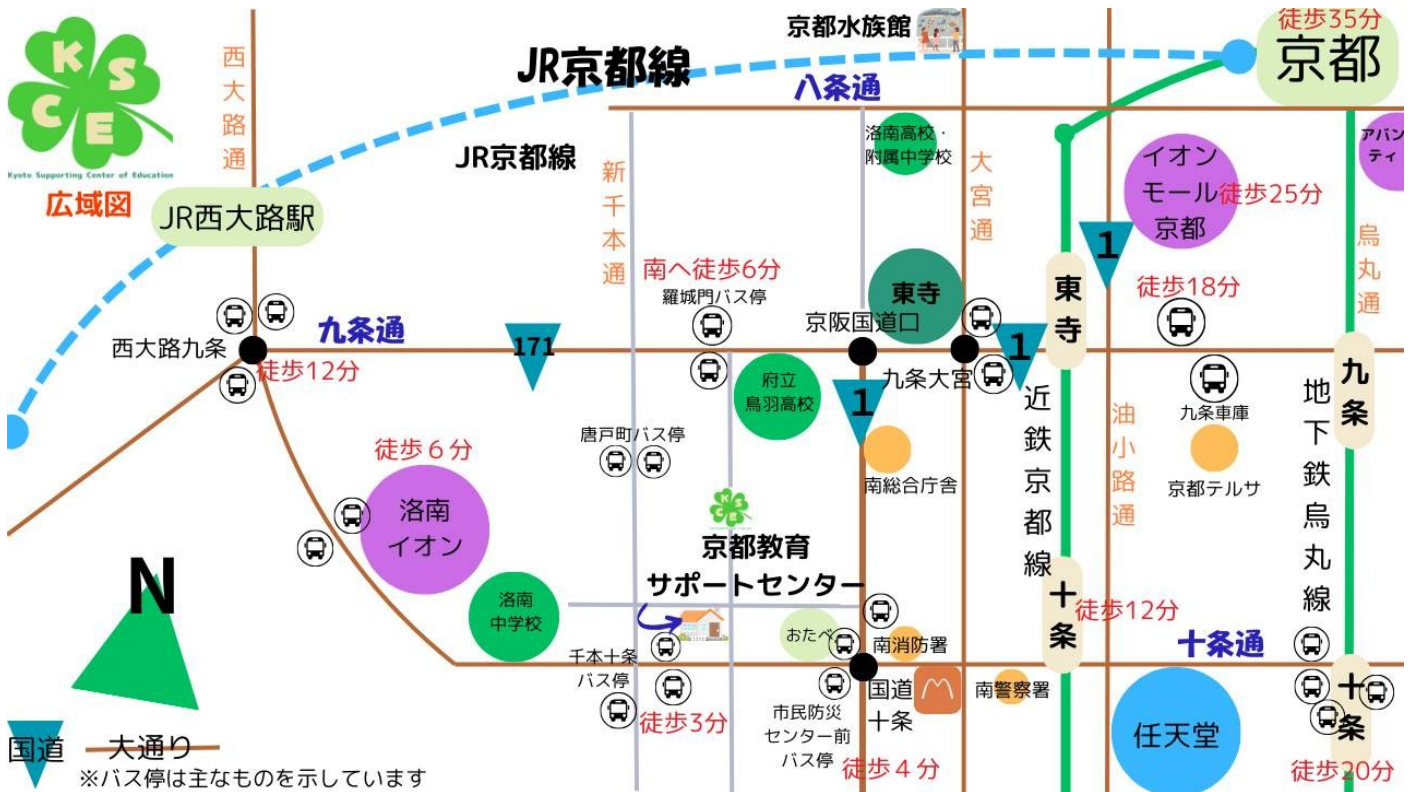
K S C E
Kyoto Supporting Center of Education
広域図

京都水族館
JR京都線
徒歩35分
京都
八条通
西大路通
JR京都線
新千本通
洛南高校・附属中学校
大宮通
イオンモール京都
徒歩25分
アバンティ
JR西大路駅
1
東寺
烏丸通
南へ徒歩6分
東寺
徒歩18分
羅城門バス停
京阪国道口
九条通
171
1
西大路九条
徒歩12分
府立鳥羽高校
九条大宮
1
九条
近鉄京都線
油小路通
九条車庫
地下鉄烏丸線
唐戸町バス停
南総合庁舎
徒歩６分
京都テルサ
洛南イオン
京都教育サポートセンター
N
洛南中学校
十条
徒歩12分
十条通
おたべ
南消防署
千本十条バス停
国道十条
南警察署
十条
市民防災センター前バス停
任天堂
徒歩3分
国道
大通り
徒歩４分
※バス停は主なものを示しています
徒歩20分